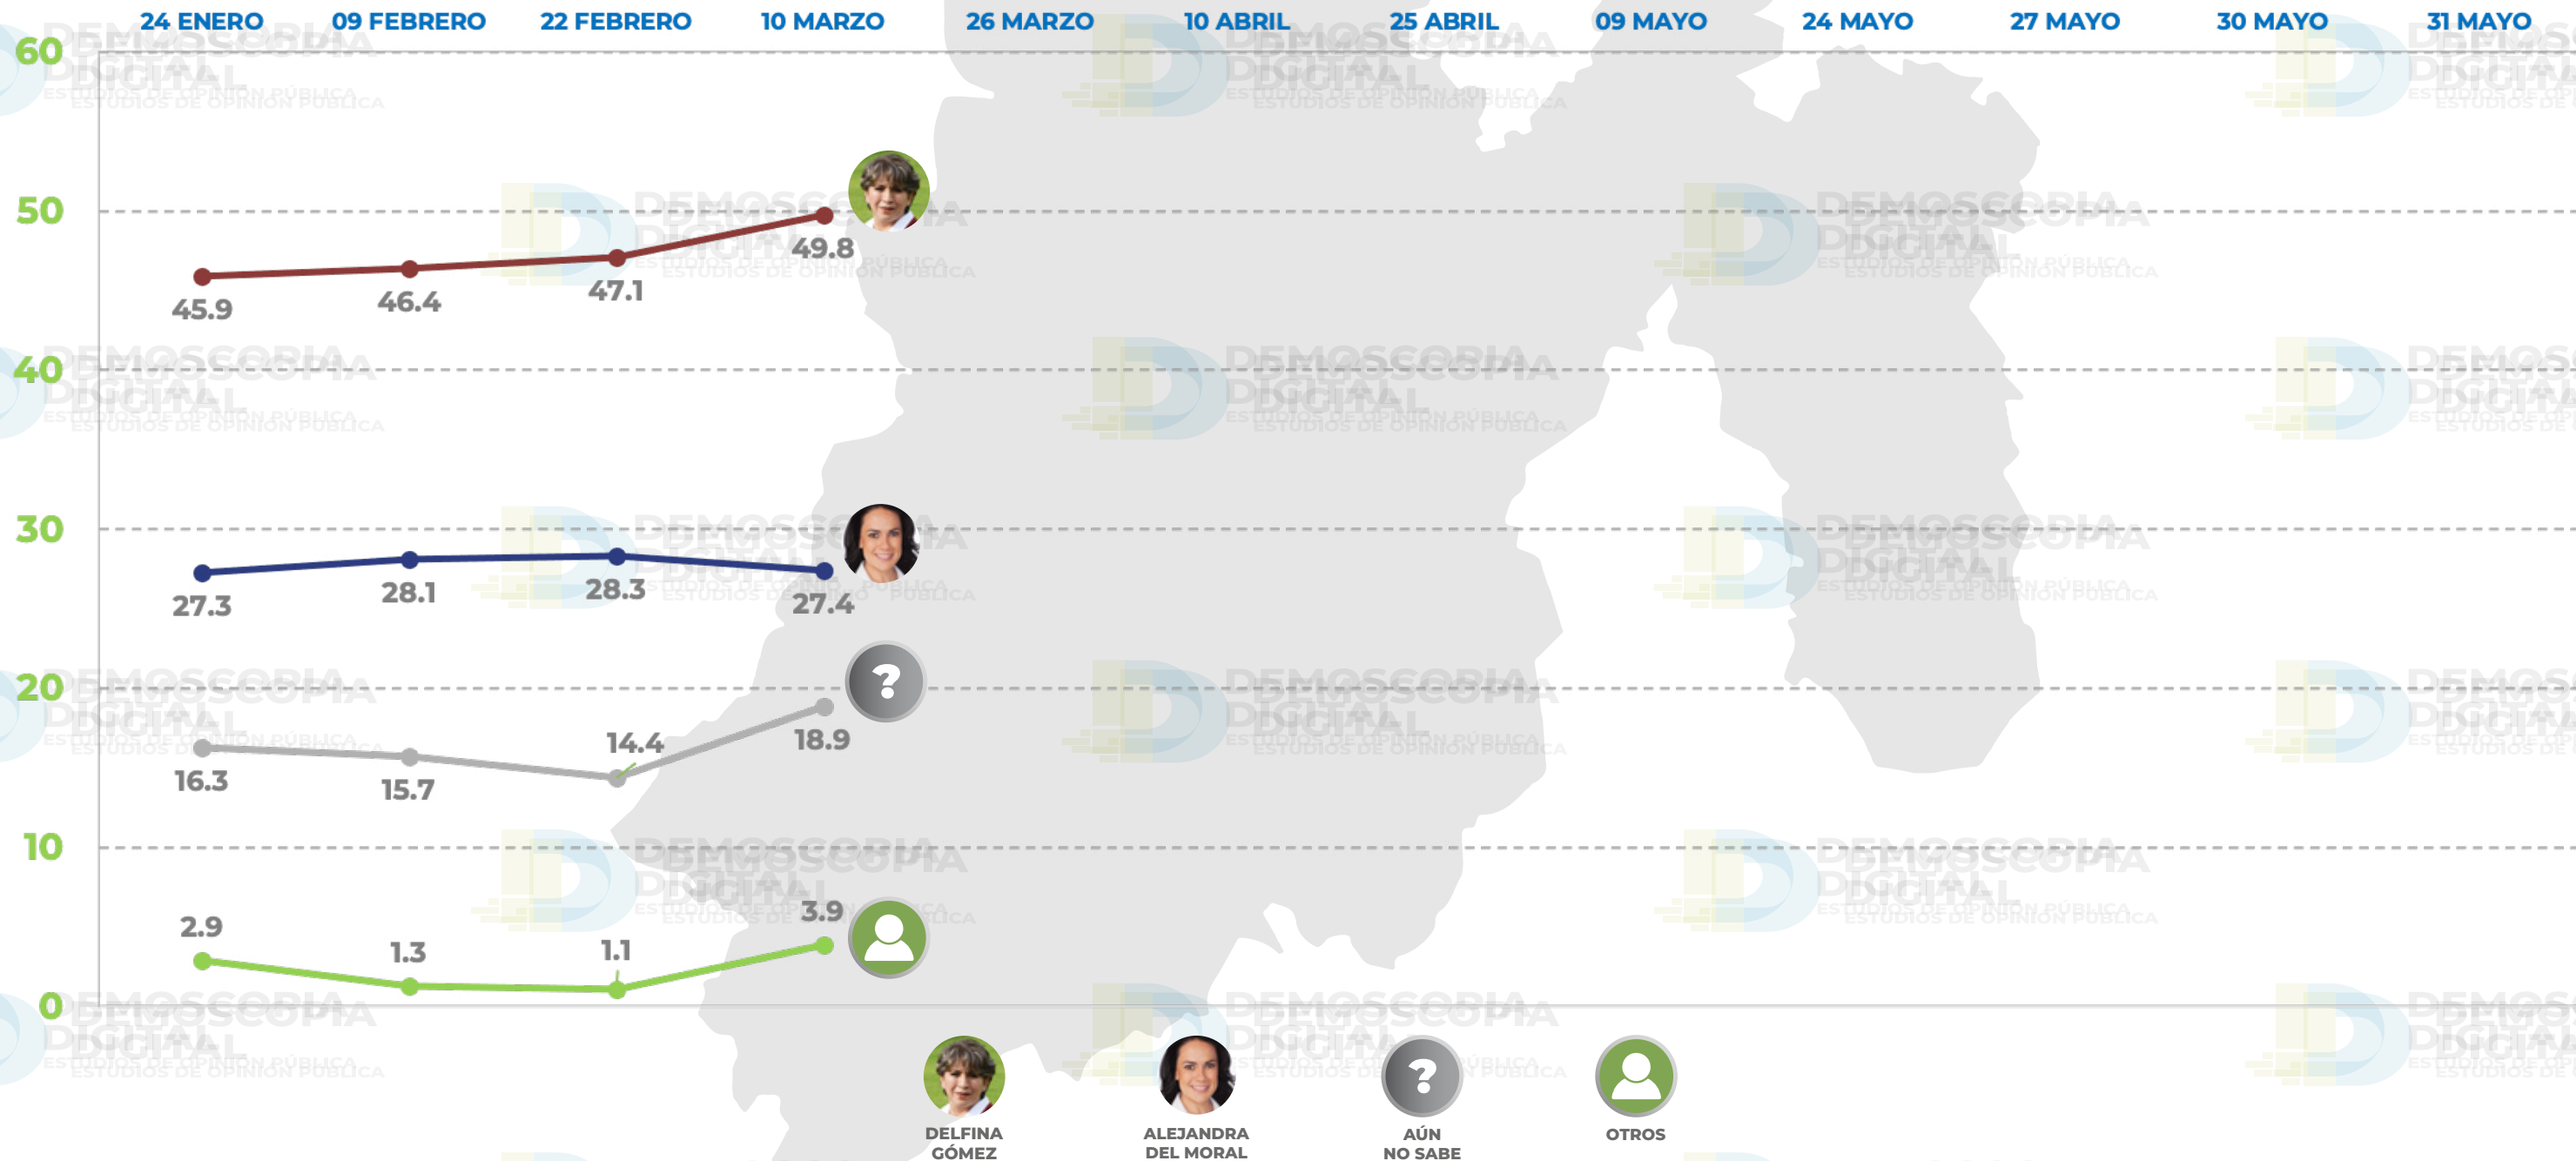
24 ENERO 09 FEBRERO 22 FEBRERO 10 MARZO 26 MARZO 10 ABRIL 25 ABRIL 09 MAYO 24 MAYO 27 MAYO 30 MAYO 31 MAYO

60
50
40
30
20
10
0

45.9 46.4 47.1 49.8
27.3 28.1 28.3 27.4
16.3 15.7 14.4 18.9
2.9 1.3 1.1 3.9

?

DEMOSCOPIA DIGITAL ESTUDIOS DE OPINIÓN PÚBLICA

DELFINA GÓMEZ
ALEJANDRA DEL MORAL
AÚN NO SABE
OTROS